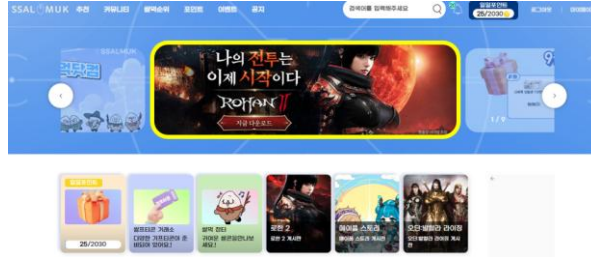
SSAL MUK 추천 커뮤니티 쌀먹순위 포인트 이벤트 공지

검색어를 입력해주세요

일일퀘스트 25/2030 로그인하기 회원가입

SSALMUK

나의 전투는 이제 시작이다

ROHAN II

지금 다운로드

1 / 9

일일퀘스트 25/2030

쌀트리콘 거래소 다양한 거래조건이 준비되어 있어요!

쌀먹 랭킹 귀여운 쌀먹캐릭터를 만나보세요!

로한 2 로한 2 게시판

메이플 스토리 메이플 스토리 게시판

오딘:발할라 라이징 오딘:발할라 라이징 게시판